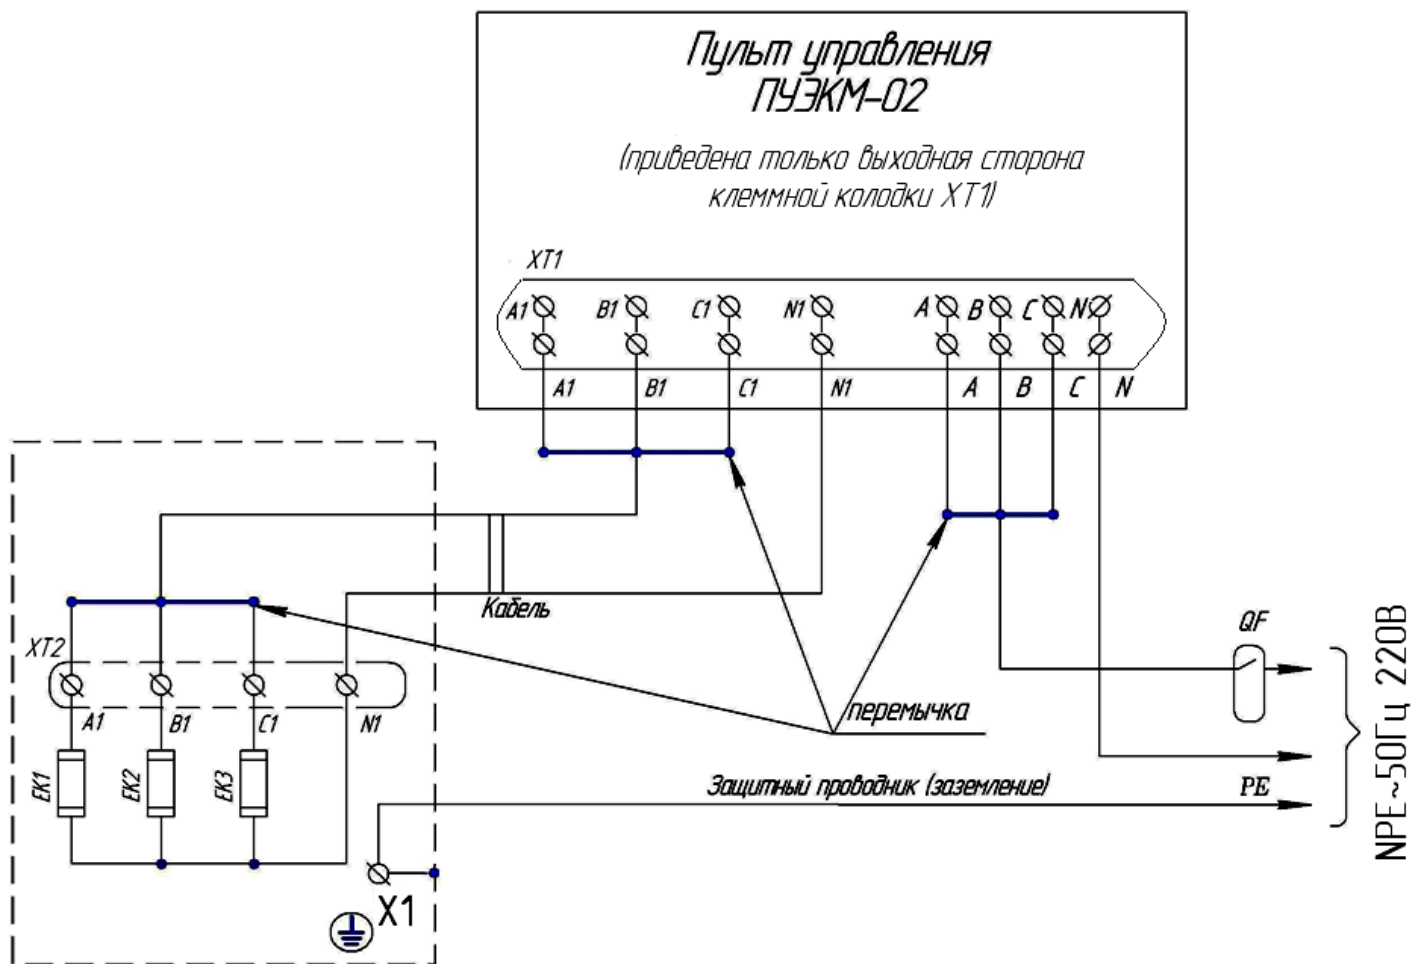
Пульт управления
ПУЭКМ-02

(приведена только выходная сторона клеммной колодки XT1)

XT1

A1 B1 C1 N1 A B C N

A1 B1 C1 N1 A B C N

Кабель

XT2

A1 B1 C1 N1

EK1 EK2 EK3

перемычка

QF

Защитный проводник (заземление)

PE

X1

NPE~50Гц 220В